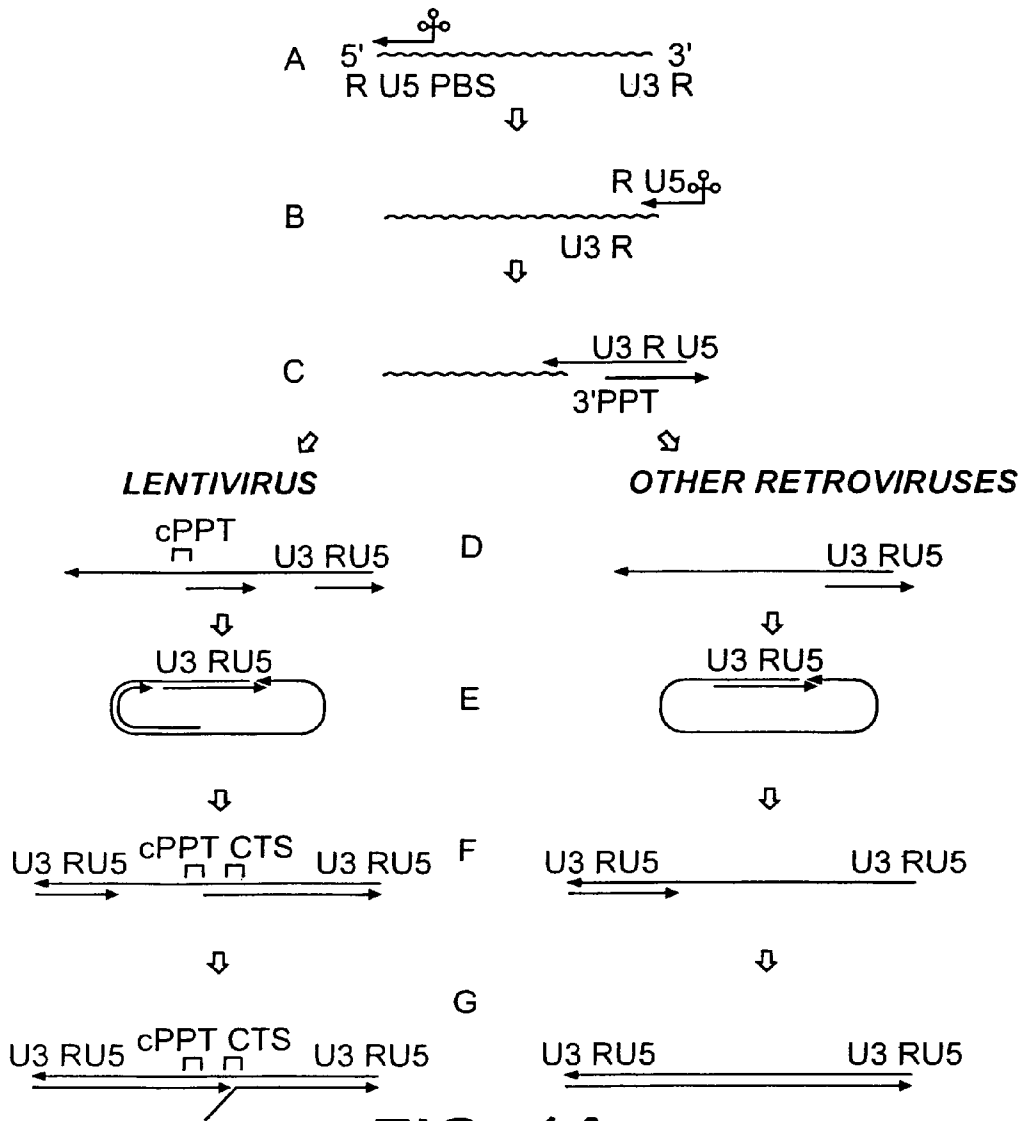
A 5' 3'
R U5 PBS U3 R

B R U5
U3 R

C U3 R U5
3'PPT

LENTIVIRUS

OTHER RETROVIRUSES

D

cPPT
U3 RU5

U3 RU5

E

U3 RU5

U3 RU5

F

U3 RU5 cPPT CTS U3 RU5

U3 RU5 U3 RU5

G

U3 RU5 cPPT CTS U3 RU5

U3 RU5 U3 RU5

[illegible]